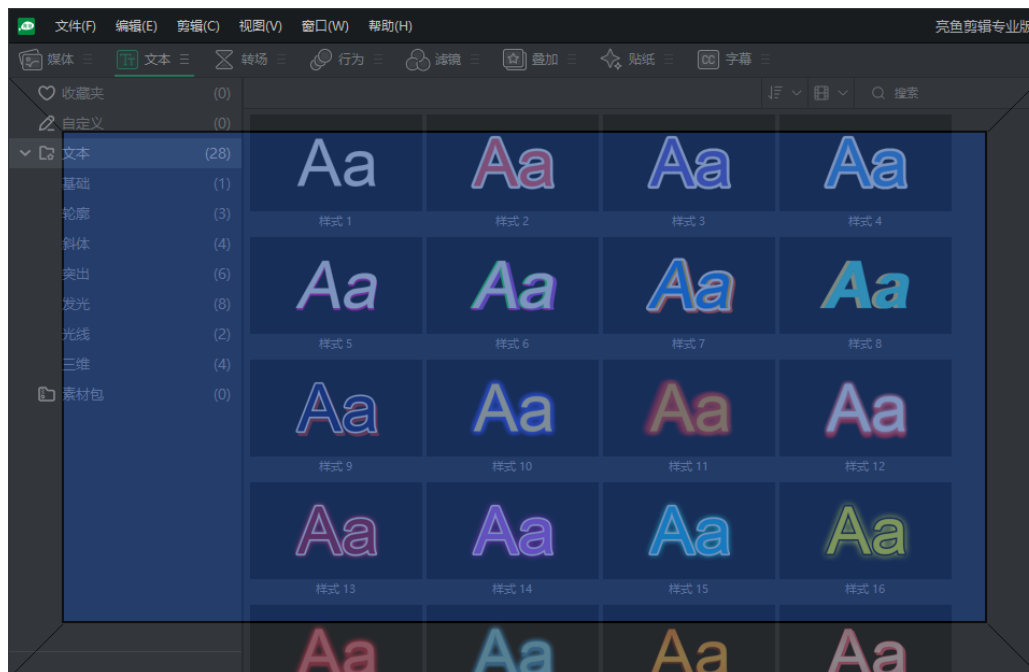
文件(F) 编辑(E) 剪辑(C) 视图(V) 窗口(W) 帮助(H)

亮鱼剪辑专业版

媒体 文本 转场 行为 滤镜 叠加 贴纸 字幕

搜索

收藏夹 (0)
自定义 (0)
文本 (28)
基础 (1)
轮廓 (3)
斜体 (4)
突出 (6)
发光 (8)
光线 (2)
三维 (4)
素材包 (0)

Aa 样式 1
Aa 样式 2
Aa 样式 3
Aa 样式 4
Aa 样式 5
Aa 样式 6
Aa 样式 7
Aa 样式 8
Aa 样式 9
Aa 样式 10
Aa 样式 11
Aa 样式 12
Aa 样式 13
Aa 样式 14
Aa 样式 15
Aa 样式 16
Aa
Aa
Aa
Aa